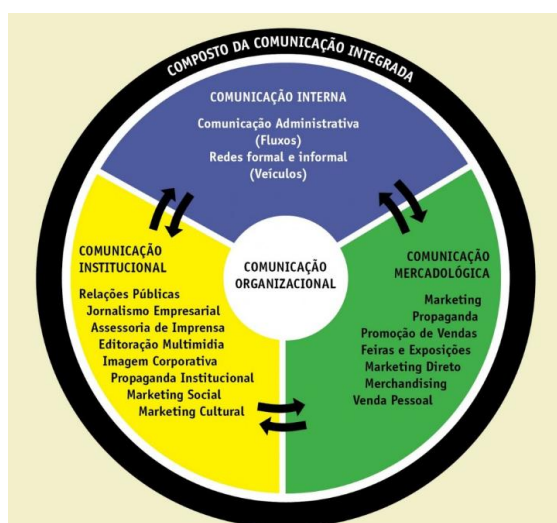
COMPOSTO DA COMUNICAÇÃO INTEGRADA

COMUNICAÇÃO INTERNA

Comunicação Administrativa (Fluxos)
Redes formal e informal (Veículos)

COMUNICAÇÃO INSTITUCIONAL

Relações Públicas
Jornalismo Empresarial
Assessoria de Imprensa
Editoração Multimídia
Imagem Corporativa
Propaganda Institucional
Marketing Social
Marketing Cultural

COMUNICAÇÃO ORGANIZACIONAL

COMUNICAÇÃO MERCADOLÓGICA

Marketing
Propaganda
Promoção de Vendas
Feiras e Exposições
Marketing Direto
Merchandising
Venda Pessoal